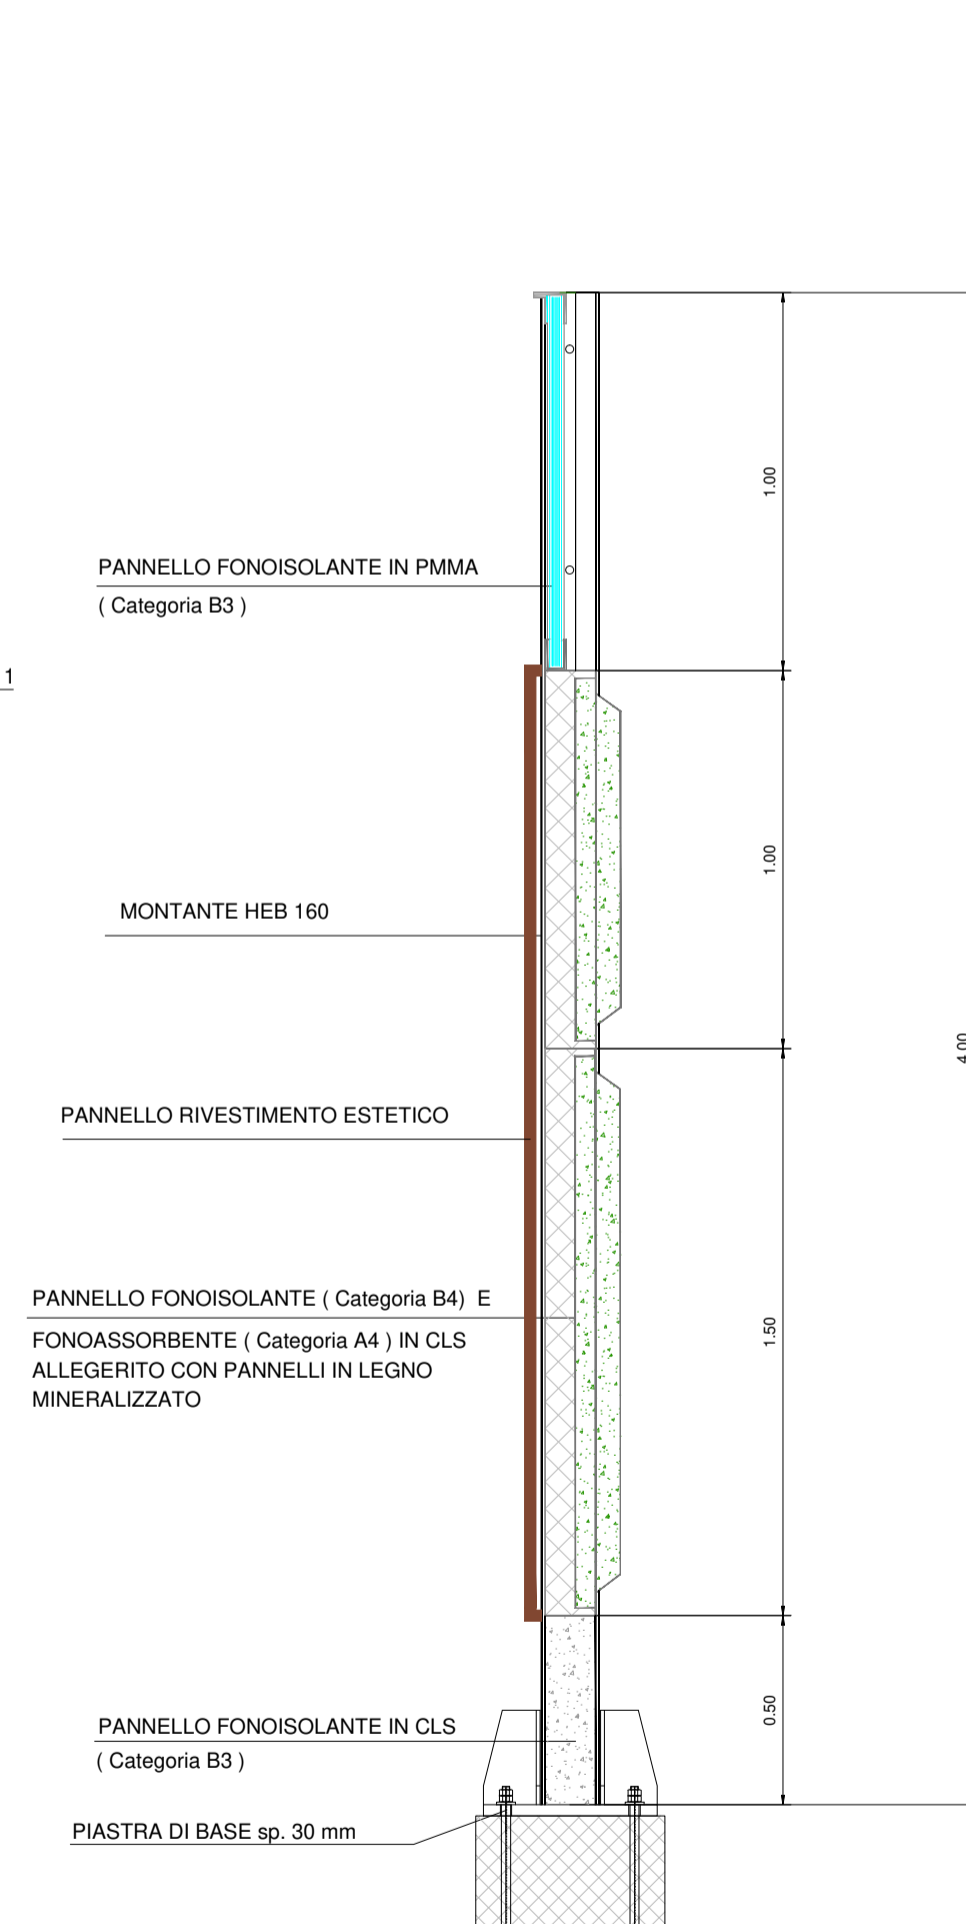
PANNELLO FONOISOLANTE IN PMMA
( Categoria B3 )

1

MONTANTE HEB 160

PANNELLO RIVESTIMENTO ESTETICO

PANNELLO FONOISOLANTE ( Categoria B4) E
FONOASSORBENTE ( Categoria A4 ) IN CLS ALLEGERITO CON PANNELLI IN LEGNO MINERALIZZATO

PANNELLO FONOISOLANTE IN CLS
( Categoria B3 )

PIASTRA DI BASE sp. 30 mm

1.00
1.00
1.50
0.50
4.00